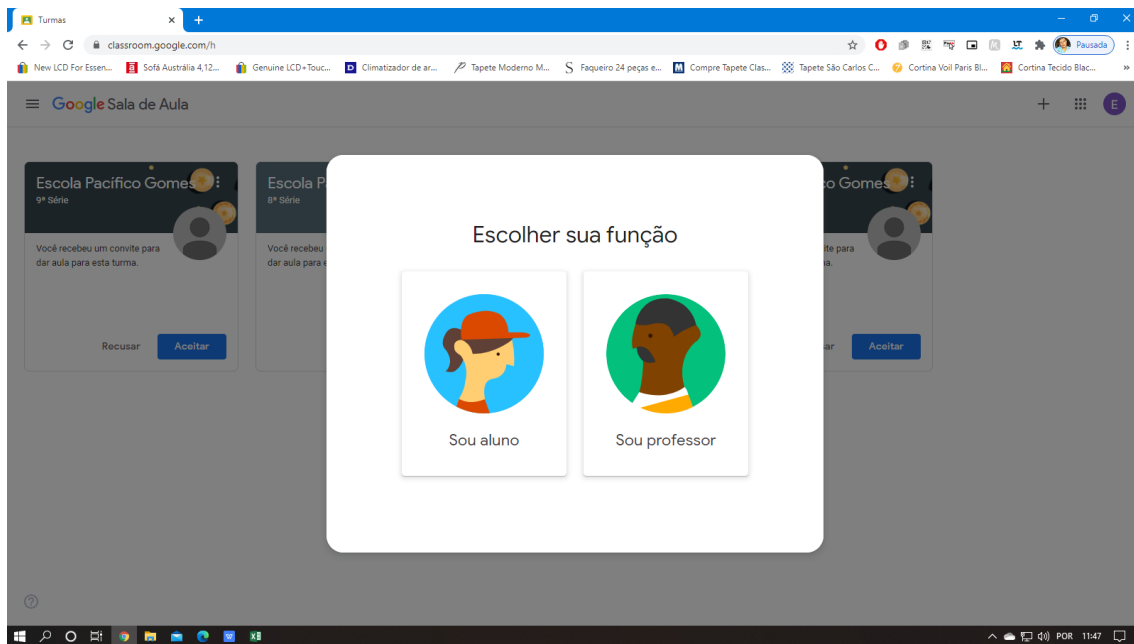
Turmas
classroom.google.com/h
Pausada
New LCD For Essen... Sofá Austrália 4,12... Genuine LCD+Touc... Climatizador de ar... Tapete Moderno M... Faqueiro 24 peças e... Compre Tapete Clas... Tapete São Carlos C... Cortina Voil Paris Bl... Cortina Tecido Blac...

Google Sala de Aula

Escola Pacífico Gomes
9ª Série
Você recebeu um convite para dar aula para esta turma.
Recusar
Aceitar

Escola P
8ª Série
Você recebeu
dar aula para e

co Gomes
ite para
na.
ar
Aceitar

Escolher sua função

Sou aluno

Sou professor

POR 11:47